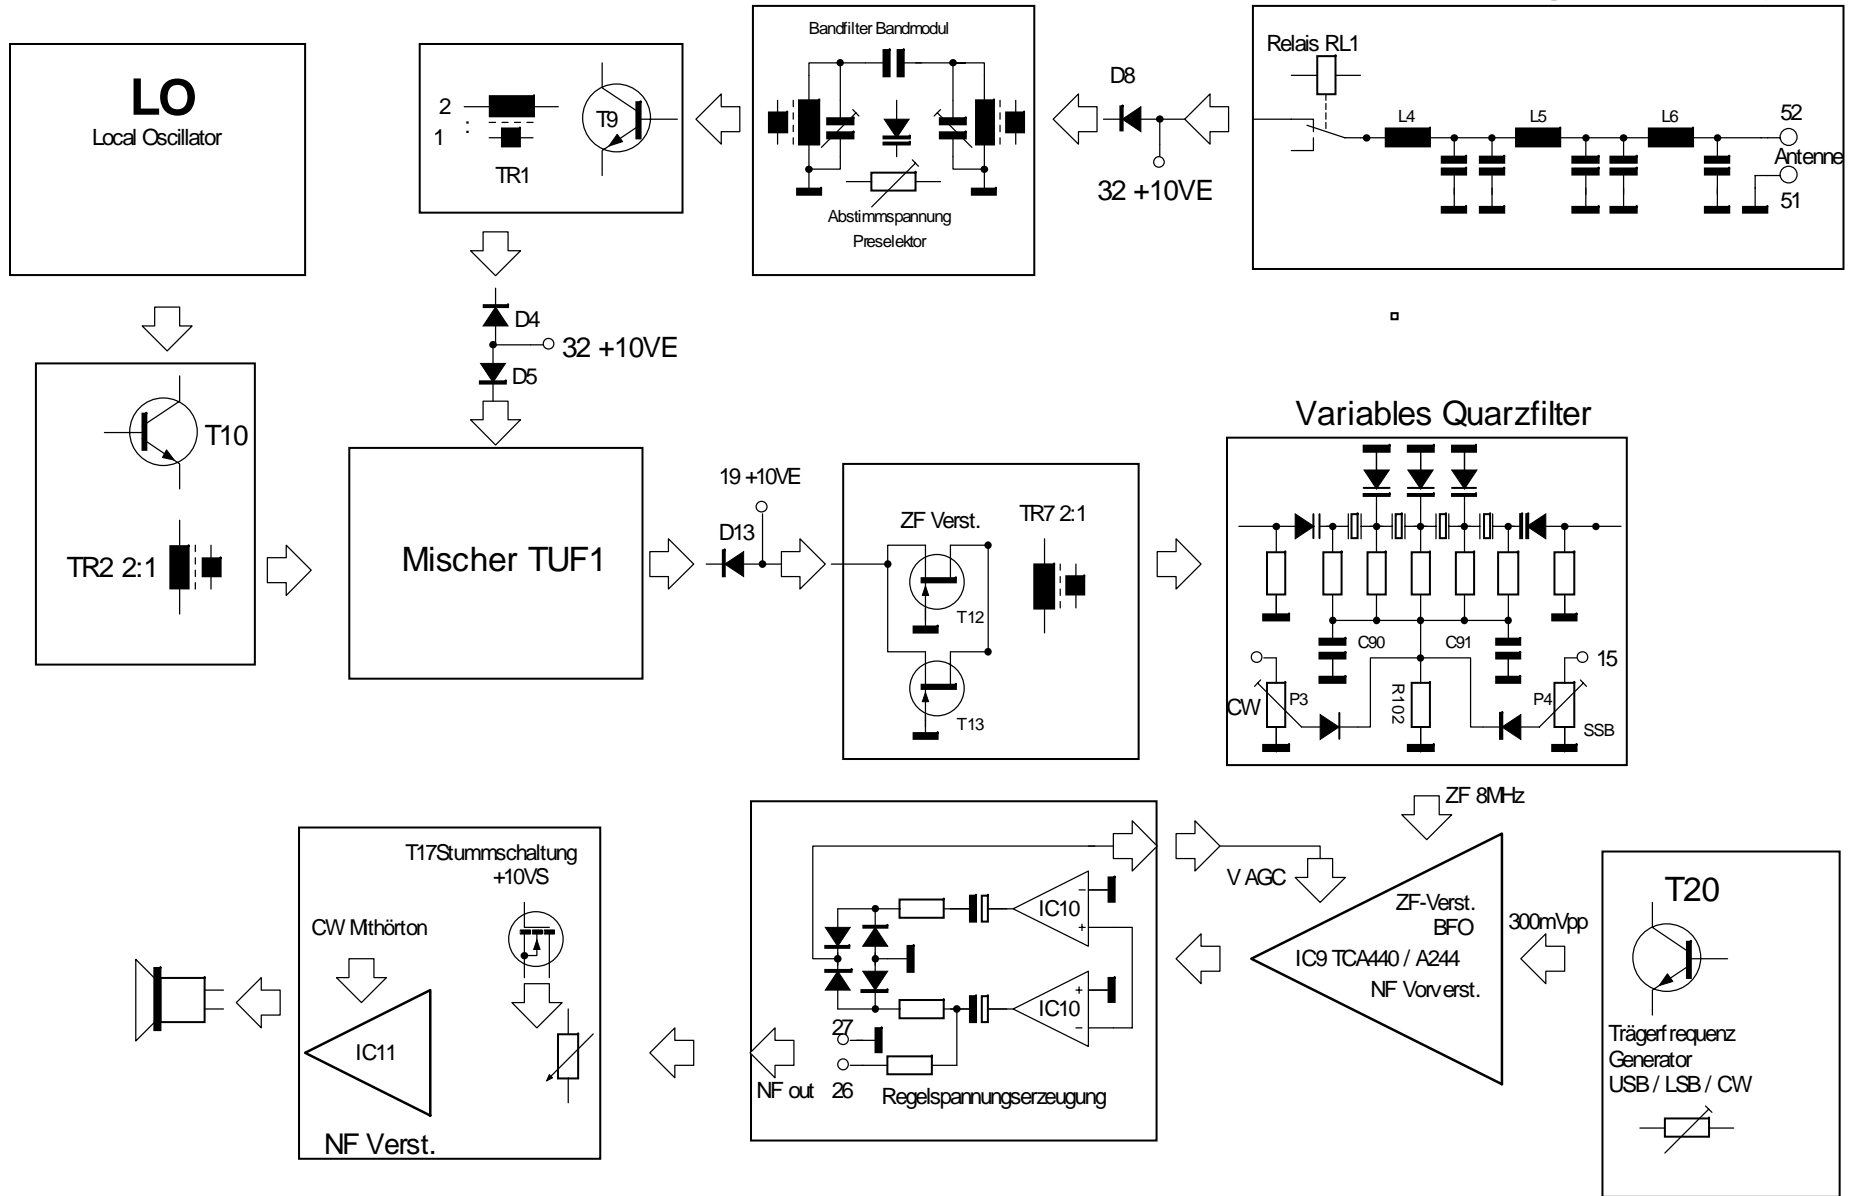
LO
Local Oscillator

2
1
TR1
T9

Bandfilter Bandmodul
Abstimmspannung
Preselektor

D8
32 +10VE

Relais RL1
L4
L5
L6
52
Antenne
51

T10
TR2 2:1

D4
32 +10VE
D5

Mischer TUF1

19 +10VE
D13

ZF Verst.
TR7 2:1
T12
T13

Variables Quarzfilter
C90
C91
15
CW
P3
R102
P4
SSB

ZF 8MHz

T17Stummschaltung
+10VS
CW Mithörton
IC11
NF Verst.

IC10
IC10
27
26
NF out
Regelspannungserzeugung

V AGC
ZF-Verst.
BFO
IC9 TCA440 / A244
NF Vorverst.
300mVpp

T20
Trägerfrequenz
Generator
USB / LSB / CW